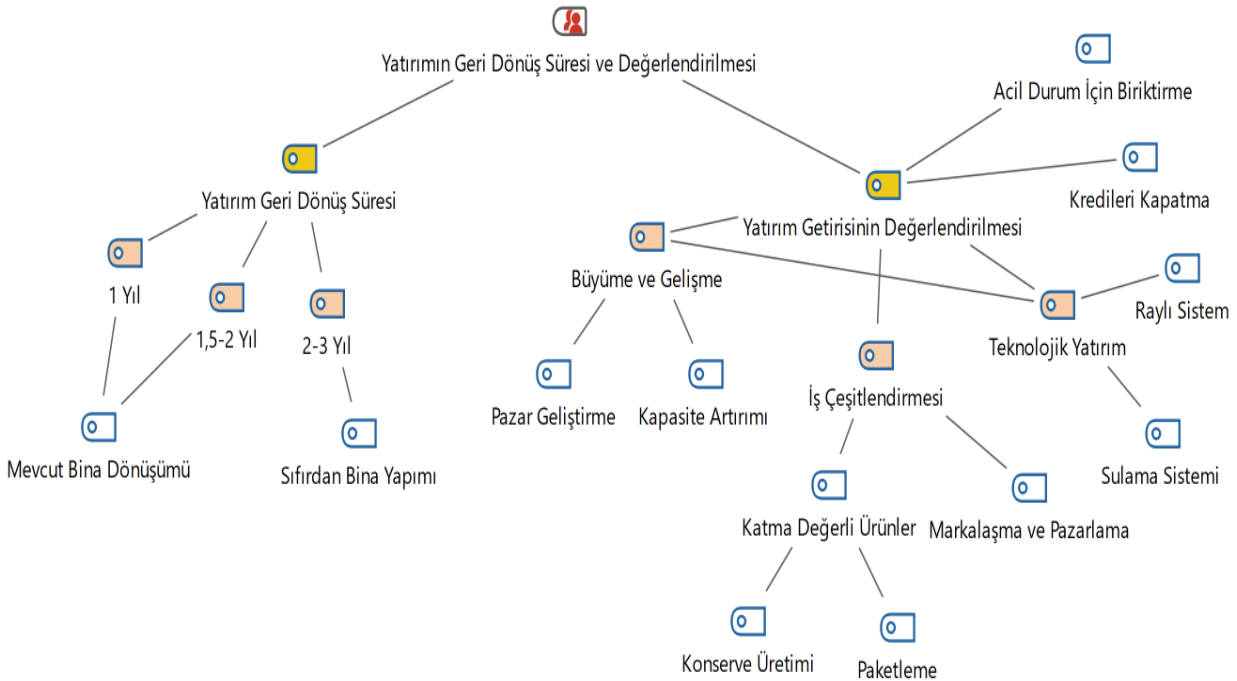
Yatırımın Geri Dönüş Süresi ve Değerlendirilmesi

Acil Durum İçin Biriktirme

Yatırım Geri Dönüş Süresi

Kredileri Kapatma

Yatırım Getirisinin Değerlendirilmesi

1 Yıl

Büyüme ve Gelişme

Raylı Sistem

1,5-2 Yıl

2-3 Yıl

Teknolojik Yatırım

Pazar Geliştirme

Kapasite Artırımı

İş Çeşitlendirmesi

Mevcut Bina Dönüşümü

Sıfırdan Bina Yapımı

Sulama Sistemi

Katma Değerli Ürünler

Markalaşma ve Pazarlama

Konserve Üretimi

Paketleme